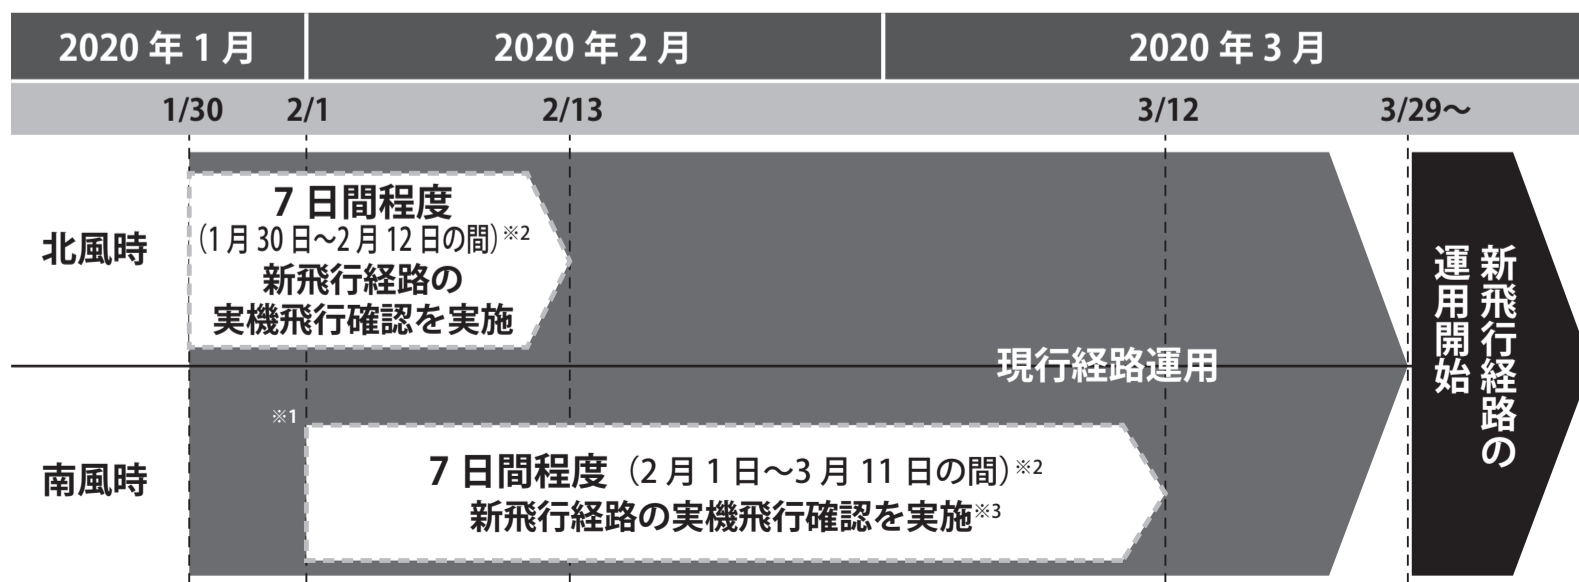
2020 年 1 月
2020 年 2 月
2020 年 3 月

1/30
2/1
2/13
3/12
3/29～

北風時

7 日間程度
(1 月 30 日～2 月 12 日の間)※2
新飛行経路の
実機飛行確認を実施

現行経路運用

新飛行経路の
運用開始

南風時

※1

7 日間程度（2 月 1 日～3 月 11 日の間)※2
新飛行経路の実機飛行確認を実施※3